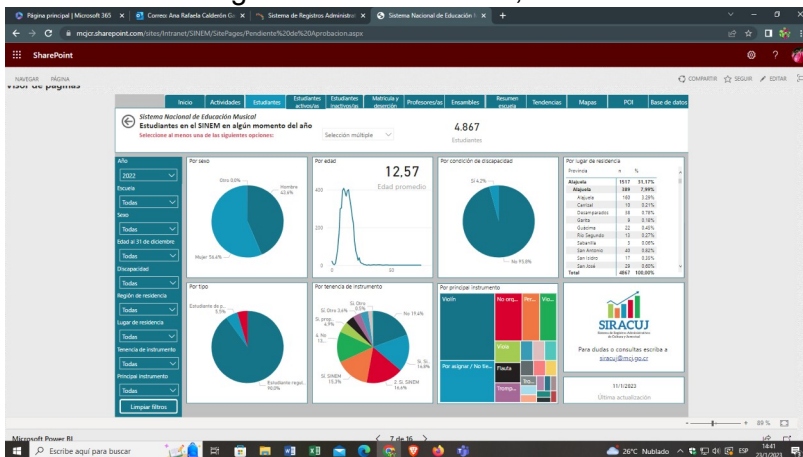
Página principal | Microsoft 365 × | Correo: Ana Rafaela Calderón G × | Sistema de Registros Administra × | Sistema Nacional de Educación × | +

mcjcr.sharepoint.com/sites/Intranet/SINEM/SitePages/Pendiente%20de%20Aprobacion.aspx

SharePoint

NAVEGAR PÁGINA
Visor de páginas

COMPARTIR SEGUIR EDITAR

Inicio | Actividades | Estudiantes | Estudiantes activos/as | Estudiantes inactivos/as | Matrícula y deserción | Profesores/as | Ensambles | Resumen escuela | Tendencias | Mapas | POI | Base de datos

Sistema Nacional de Educación Musical
Estudiantes en el SINEM en algún momento del año
Seleccione al menos una de las siguientes opciones:

Selección múltiple

4.867
Estudiantes

Año
2022
Escuela
Todas
Sexo
Todas
Edad al 31 de diciembre
Todas
Discapacidad
Todas
Región de residencia
Todas
Lugar de residencia
Todas
Tenencia de instrumento
Todas
Principal instrumento
Todas
Limpiar filtros

Por sexo
Otro 0,0%
Hombre 43,6%
Mujer 56,4%

Por edad
12,57
Edad promedio
400
200
0
0
50

Por condición de discapacidad
Sí 4,2%
No 95,8%

Por lugar de residencia
| Provincia | # | % |
|---|---|---|
| Alajuela | 1517 | 31,17% |
| Alajuela | 389 | 7,99% |
| Alajuela | 160 | 3,29% |
| Carrizal | 15 | 0,31% |
| Desamparados | 38 | 0,78% |
| Garita | 8 | 0,16% |
| Guácima | 22 | 0,45% |
| Río Segundo | 13 | 0,27% |
| Sabanilla | 3 | 0,06% |
| San Antonio | 40 | 0,82% |
| San Isidro | 17 | 0,35% |
| San José | 28 | 0,58% |
| Total | 4867 | 100,00% |

Por tipo
Estudiante de p... 5,5%
Estudiante regu... 90,0%

Por tenencia de instrumento
Sí Otro 0,5%
Sí Otro 3,6%
Sí prop...
No 19,4%
Sí SINEM 15,3%
Sí SL 16,9%
2. Sí SEM 16,6%

Por principal instrumento
Violín
No asig...
Per...
Vio...
Viola
Por asignar / No te...
Flauta
Tromp...

SIRACUJ
Sistema de Registros Administrativos de Cultura y Juventud
Para dudas o consultas escribe a
siracuj@mcj.go.cr

11/1/2023
Última actualización

89 %

Microsoft Power BI
< 7 de 16 >

Escribe aquí para buscar
26°C Nublado ESP 14:41 23/1/2023